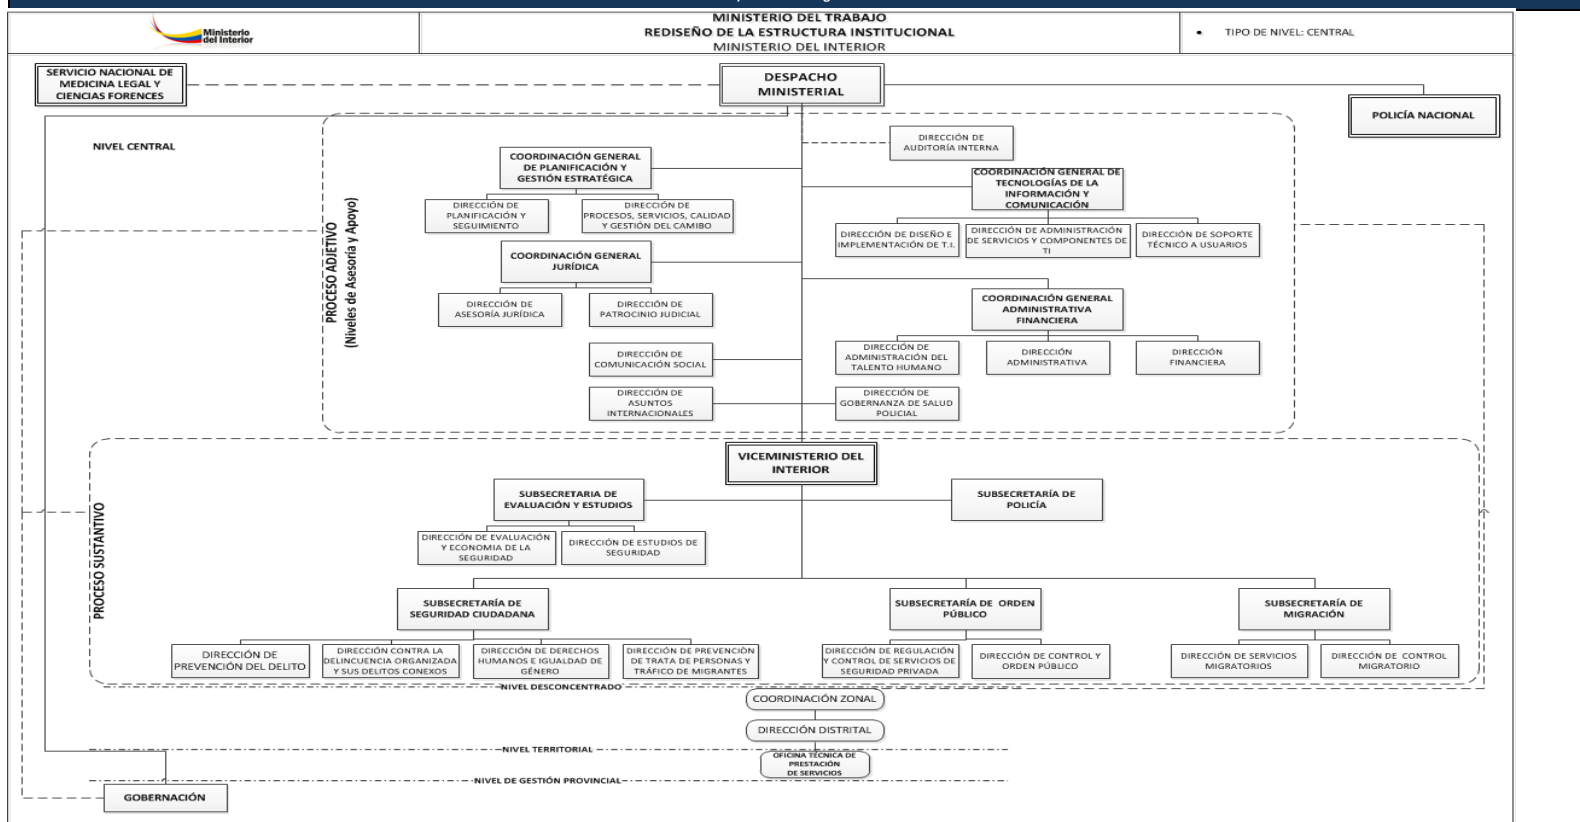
Ministerio del Interior

MINISTERIO DEL TRABAJO
REDISEÑO DE LA ESTRUCTURA INSTITUCIONAL
MINISTERIO DEL INTERIOR

• TIPO DE NIVEL: CENTRAL

SERVICIO NACIONAL DE MEDICINA LEGAL Y CIENCIAS FORENCES

DESPACHO MINISTERIAL

POLICÍA NACIONAL

NIVEL CENTRAL

PROCESO ADJETIVO (Niveles de Asesoría y Apoyo)

DIRECCIÓN DE AUDITORÍA INTERNA

COORDINACIÓN GENERAL DE PLANIFICACIÓN Y GESTIÓN ESTRATÉGICA

DIRECCIÓN DE PLANIFICACIÓN Y SEGUIMIENTO

DIRECCIÓN DE PROCESOS, SERVICIOS, CALIDAD Y GESTIÓN DEL CAMBIO

COORDINACIÓN GENERAL DE TECNOLOGÍAS DE LA INFORMACIÓN Y COMUNICACIÓN

DIRECCIÓN DE DISEÑO E IMPLEMENTACIÓN DE T.I.

DIRECCIÓN DE ADMINISTRACIÓN DE SERVICIOS Y COMPONENTES DE TI

DIRECCIÓN DE SOPORTE TÉCNICO A USUARIOS

COORDINACIÓN GENERAL JURÍDICA

DIRECCIÓN DE ASESORÍA JURÍDICA

DIRECCIÓN DE PATROCINIO JUDICIAL

COORDINACIÓN GENERAL ADMINISTRATIVA FINANCIERA

DIRECCIÓN DE COMUNICACIÓN SOCIAL

DIRECCIÓN DE ADMINISTRACIÓN DEL TALENTO HUMANO

DIRECCIÓN ADMINISTRATIVA

DIRECCIÓN FINANCIERA

DIRECCIÓN DE ASUNTOS INTERNACIONALES

DIRECCIÓN DE GOBERNANZA DE SALUD POLICIAL

PROCESO SUSTANTIVO

VICEMINISTERIO DEL INTERIOR

SUBSECRETARIA DE EVALUACIÓN Y ESTUDIOS

SUBSECRETARÍA DE POLICÍA

DIRECCIÓN DE EVALUACIÓN Y ECONOMIA DE LA SEGURIDAD

DIRECCIÓN DE ESTUDIOS DE SEGURIDAD

SUBSECRETARÍA DE SEGURIDAD CIUDADANA

SUBSECRETARÍA DE ORDEN PÚBLICO

SUBSECRETARÍA DE MIGRACIÓN

DIRECCIÓN DE PREVENCIÓN DEL DELITO

DIRECCIÓN CONTRA LA DELINCUENCIA ORGANIZADA Y SUS DELITOS CONEXOS

DIRECCIÓN DE DERECHOS HUMANOS E IGUALDAD DE GÉNERO

DIRECCIÓN DE PREVENCIÓN DE TRATA DE PERSONAS Y TRÁFICO DE MIGRANTES

DIRECCIÓN DE REGULACIÓN Y CONTROL DE SERVICIOS DE SEGURIDAD PRIVADA

DIRECCIÓN DE CONTROL Y ORDEN PÚBLICO

DIRECCIÓN DE SERVICIOS MIGRATORIOS

DIRECCIÓN DE CONTROL MIGRATORIO

NIVEL DESCONCENTRADO

COORDINACIÓN ZONAL

DIRECCIÓN DISTRITAL

NIVEL TERRITORIAL

OFICINA TÉCNICA DE PRESTACIÓN DE SERVICIOS

NIVEL DE GESTIÓN PROVINCIAL

GOBERNACIÓN